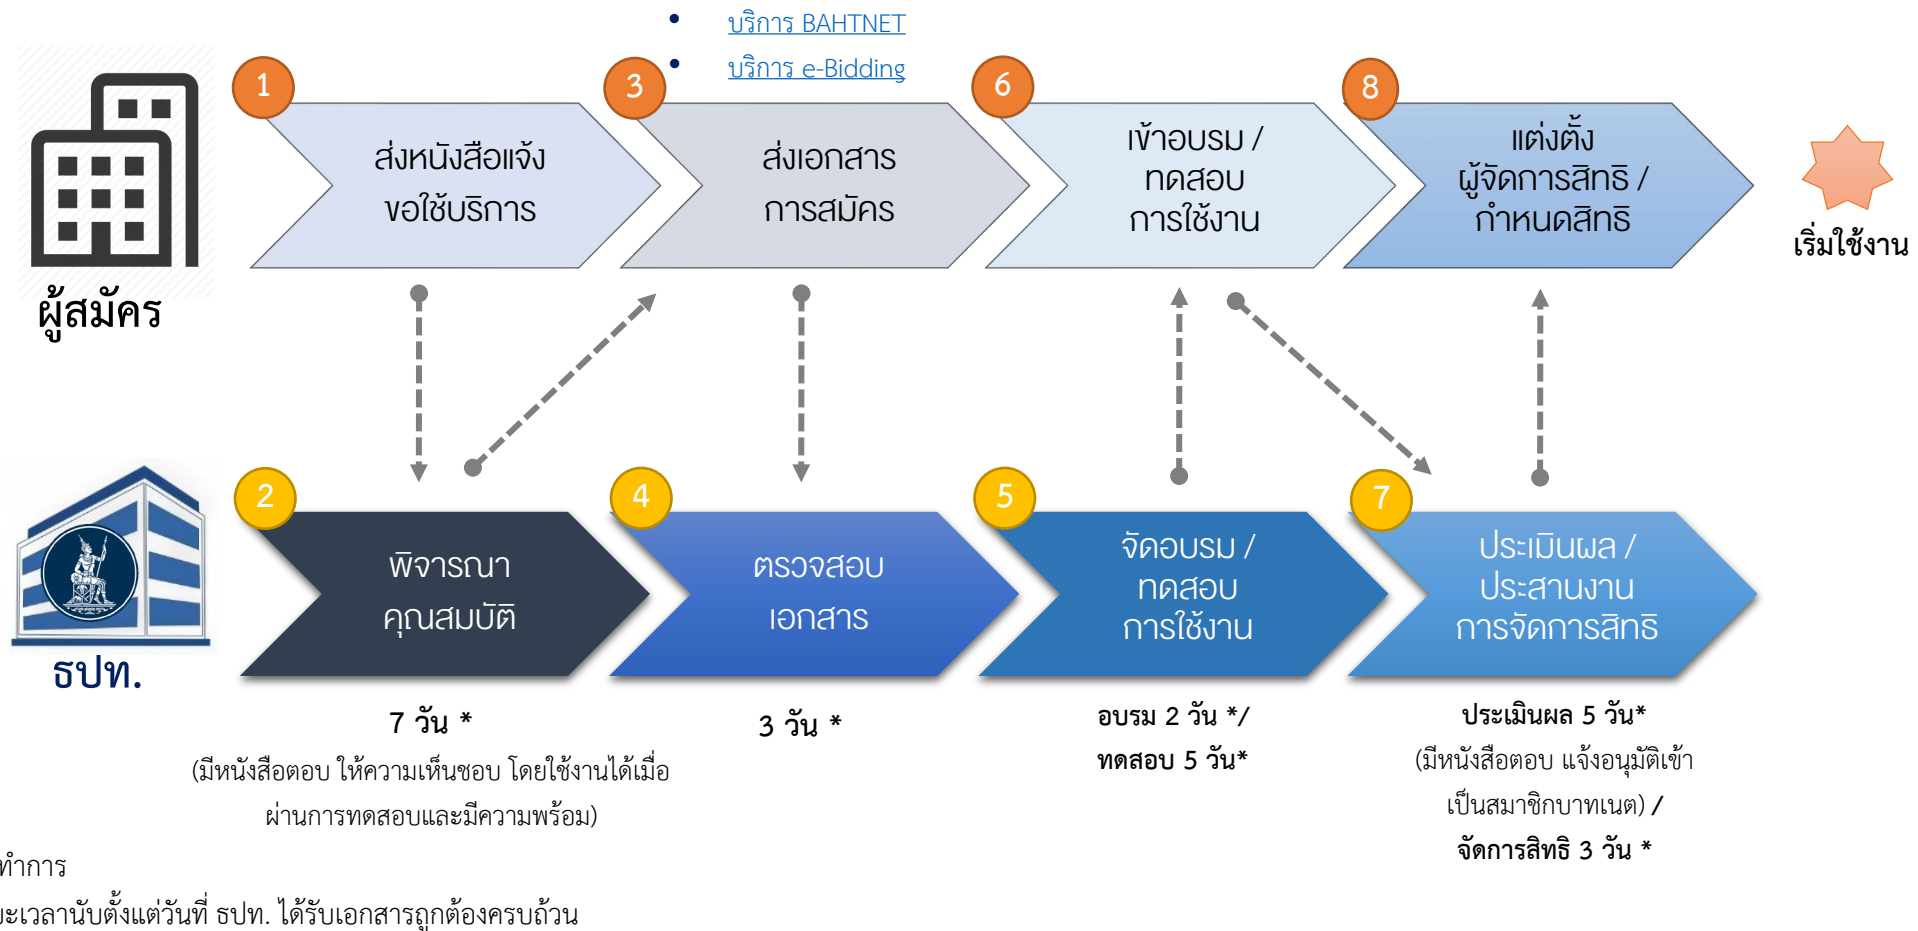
• บริการ BAHTNET
• บริการ e-Bidding

ผู้สมัคร

1 ส่งหนังสือแจ้ง ขอใช้บริการ

3 ส่งเอกสาร การสมัคร

6 เข้าอบรม / ทดสอบ การใช้งาน

8 แต่งตั้ง ผู้จัดการสิทธิ / กำหนดสิทธิ

เริ่มใช้งาน

ธปท.

2 พิจารณา คุณสมบัติ

4 ตรวจสอบ เอกสาร

5 จัดอบรม / ทดสอบ การใช้งาน

7 ประเมินผล / ประสานงาน การจัดการสิทธิ

7 วัน *
(มีหนังสือตอบ ให้ความเห็นชอบ โดยใช้งานได้เมื่อผ่านการทดสอบและมีความพร้อม)

3 วัน *

อบรม 2 วัน */
ทดสอบ 5 วัน*

ประเมินผล 5 วัน*
(มีหนังสือตอบ แจ้งอนุมัติเข้าเป็นสมาชิกบาทเนต) /
จัดการสิทธิ 3 วัน *

ทำการ
ะเวลานับตั้งแต่วันที่ ธปท. ได้รับเอกสารถูกต้องครบถ้วน